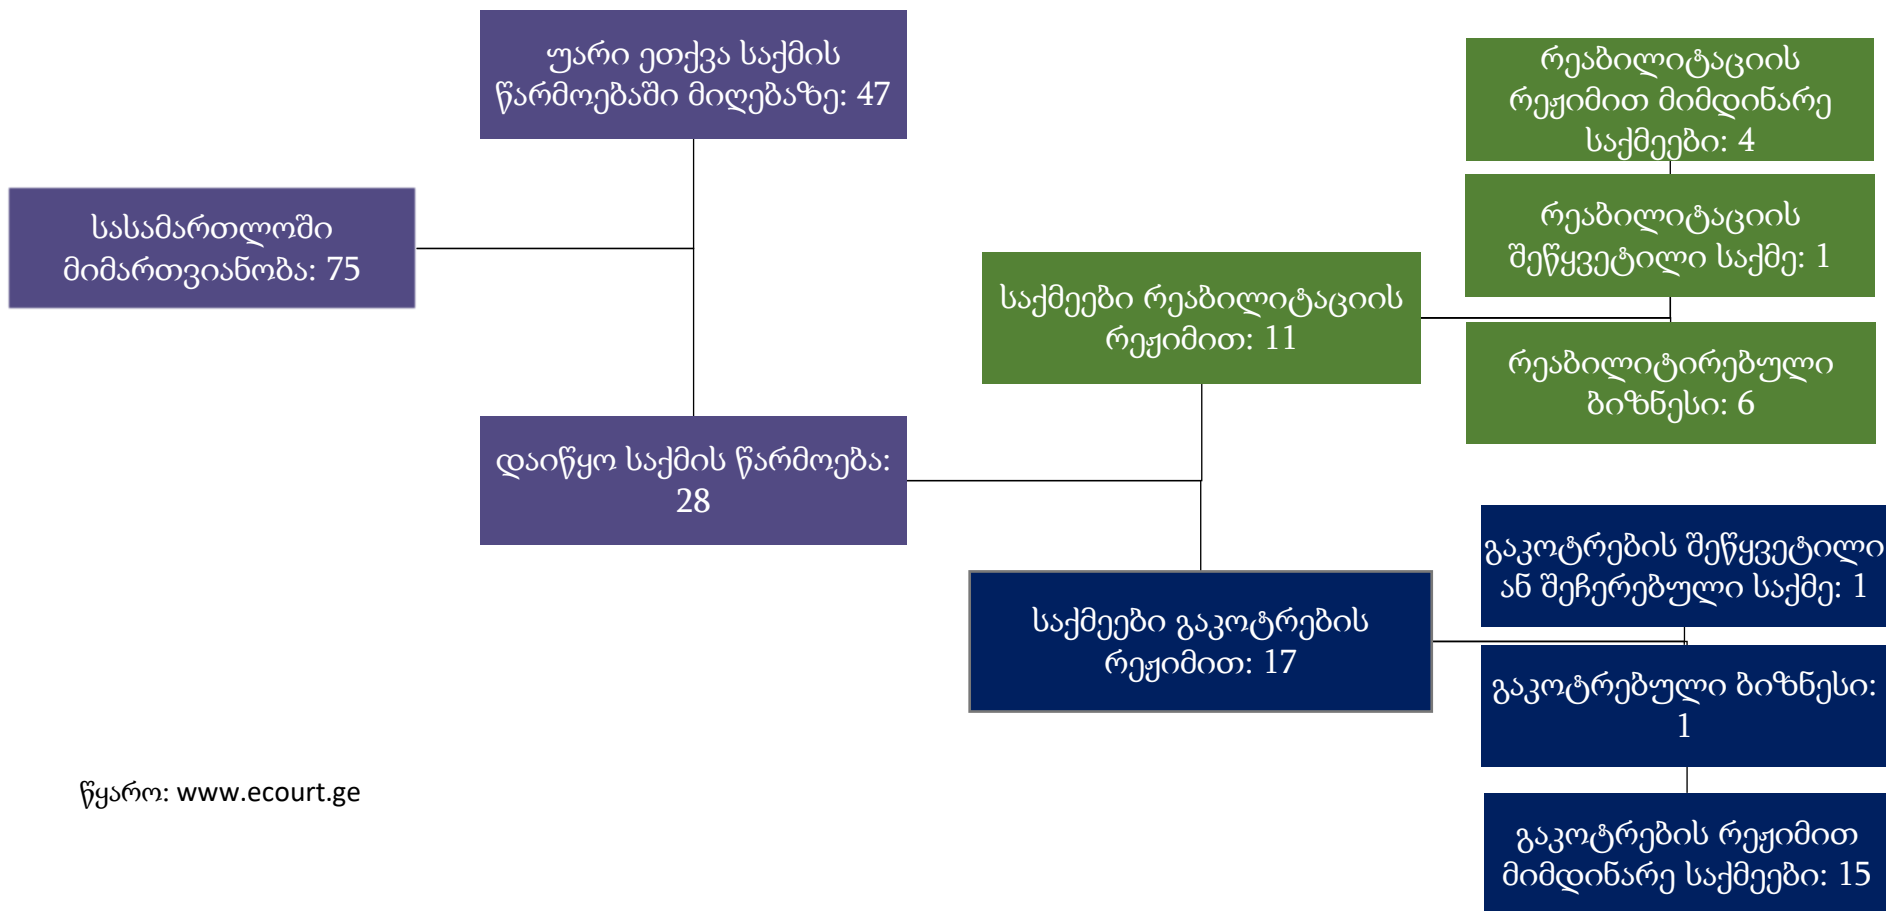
უარი ეთქვა საქმის წარმოებაში მიღებაზე: 47

სასამართლოში მიმართვიანობა: 75

დაიწყო საქმის წარმოება: 28

საქმეები რეაბილიტაციის რეჟიმით: 11

რეაბილიტაციის რეჟიმით მიმდინარე საქმეები: 4

რეაბილიტაციის შეწყვეტილი საქმე: 1

რეაბილიტირებული ბიზნესი: 6

საქმეები გაკოტრების რეჟიმით: 17

გაკოტრების შეწყვეტილი ან შეჩერებული საქმე: 1

გაკოტრებული ბიზნესი: 1

გაკოტრების რეჟიმით მიმდინარე საქმეები: 15

წყარო: www.ecourt.ge